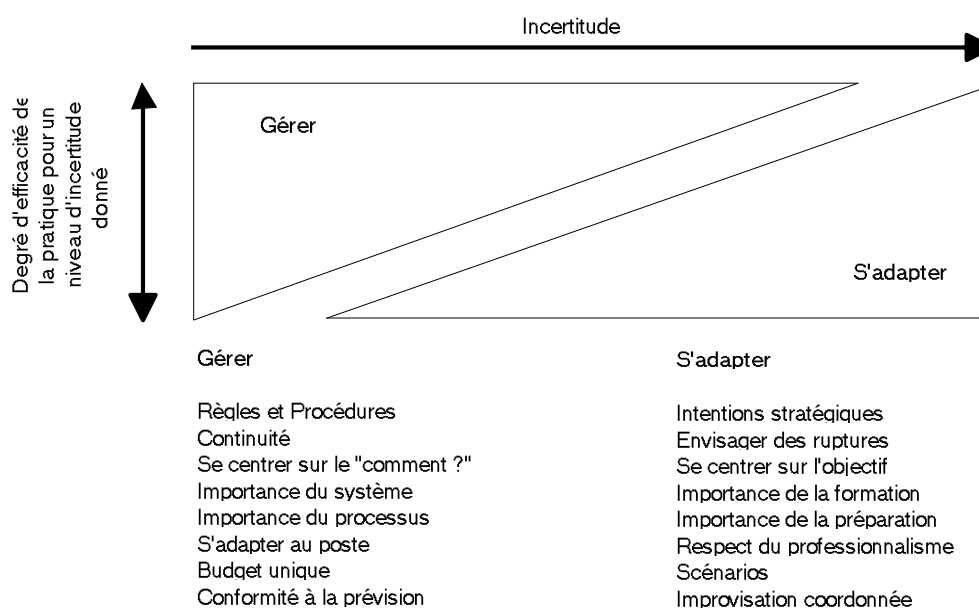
Incertitude

Degré d'efficacité de la pratique pour un niveau d'incertitude donné

Gérer

S'adapter

Gérer

Règles et Procédures
Continuité
Se centrer sur le "comment ?"
Importance du système
Importance du processus
S'adapter au poste
Budget unique
Conformité à la prévision

S'adapter

Intentions stratégiques
Envisager des ruptures
Se centrer sur l'objectif
Importance de la formation
Importance de la préparation
Respect du professionnalisme
Scénarios
Improvisation coordonnée